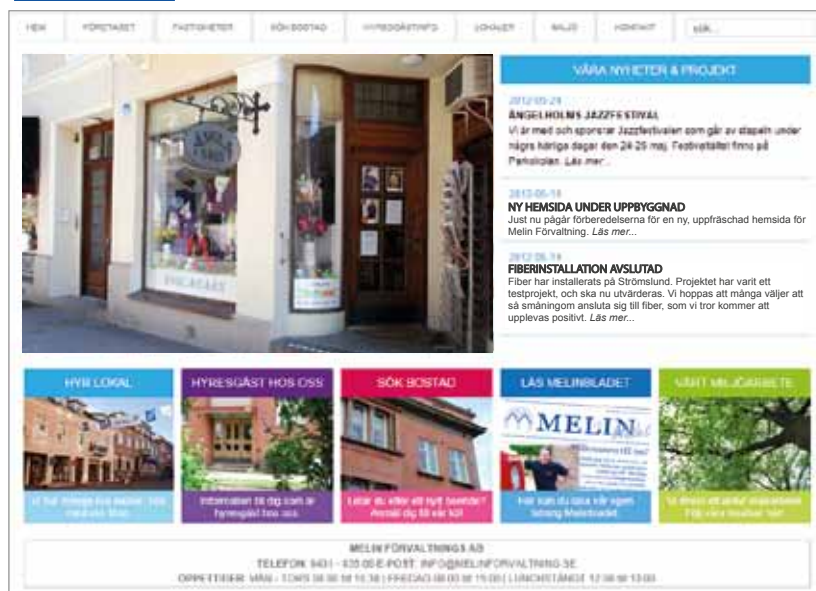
HEM FÖRETAGET FASTIGHETER SÖK BOSTAD HYRESGÄSTINFO LOKALER MILJÖ KONTAKT sök...

VÅRA NYHETER & PROJEKT

2012-05-24
ÄNGELHOLMS JAZZFESTIVAL
Vi är med och sponsrar Jazzfestivalen som går av stapeln under några härliga dagar den 24-25 maj. Festivaltältet finns på Parkskolan. Läs mer...

2012-05-18
NY HEMSIDA UNDER UPPBYGGNAD
Just nu pågår förberedelserna för en ny, uppfräschad hemsida för Melin Förvaltning. Läs mer...

2012-05-14
FIBERINSTALLATION AVSLUTAD
Fiber har installerats på Strömslund. Projektet har varit ett testprojekt, och ska nu utvärderas. Vi hoppas att många väljer att så småningom ansluta sig till fiber, som vi tror kommer att upplevas positivt. Läs mer...

HYR LOKAL
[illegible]

HYRESGÄST HOS OSS
Information till dig som är hyresgäst hos oss.

SÖK BOSTAD
Letar du efter ett nytt boende? Anmäl dig till vår kö!

LÄS MELINBLADET
MELIN
Här kan du läsa vår egen tidning Melinbladet

VÅRT MILJÖARBETE
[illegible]

MELIN FÖRVALTNINGS AB
TELEFON: 0431 - 435 00 E-POST: INFO@MELINFORVALTNING.SE
ÖPPETTIDER: MÅN - TORS 08.00 till 16.30 | FREDAG 08.00 till 15.00 | LUNCHSTÄNGT 12.00 till 13.00